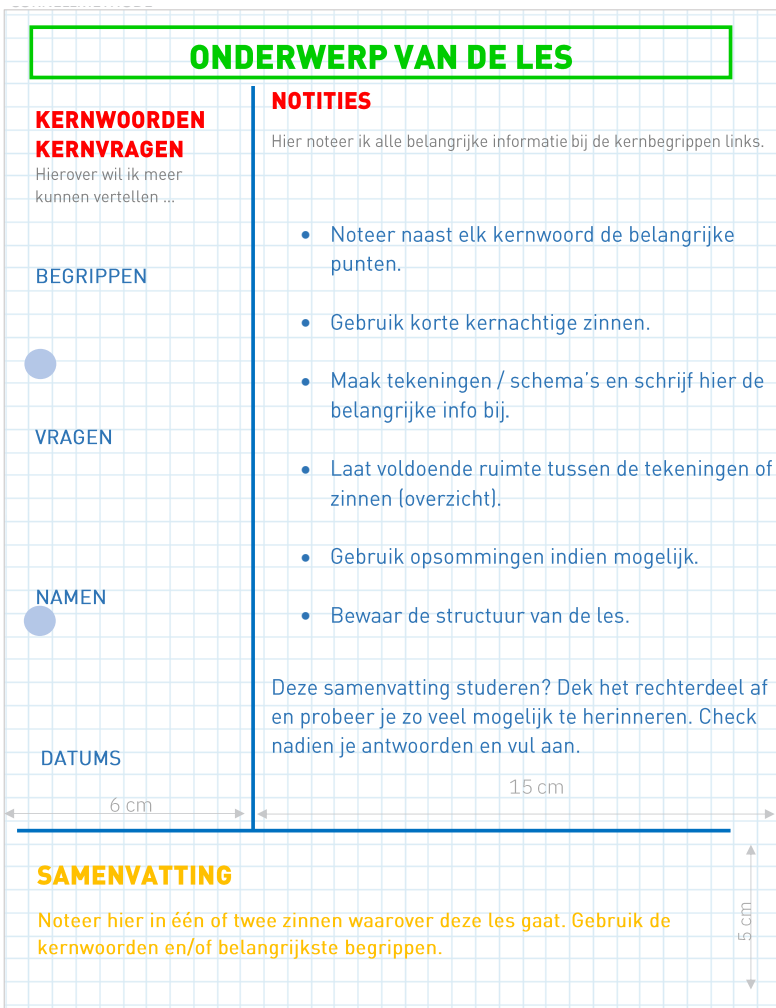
ONDERWERP VAN DE LES

KERNWOORDEN
KERNVRAGEN
Hierover wil ik meer kunnen vertellen ...

BEGRIPPEN

VRAGEN

NAMEN

DATUMS

6 cm

NOTITIES
Hier noteer ik alle belangrijke informatie bij de kernbegrippen links.

- Noteer naast elk kernwoord de belangrijke punten.
- Gebruik korte kernachtige zinnen.
- Maak tekeningen / schema's en schrijf hier de belangrijke info bij.
- Laat voldoende ruimte tussen de tekeningen of zinnen (overzicht).
- Gebruik opsommingen indien mogelijk.
- Bewaar de structuur van de les.

Deze samenvatting studeren? Dek het rechterdeel af en probeer je zo veel mogelijk te herinneren. Check nadien je antwoorden en vul aan.

15 cm

SAMENVATTING
Noteer hier in één of twee zinnen waarover deze les gaat. Gebruik de kernwoorden en/of belangrijkste begrippen.

5 cm